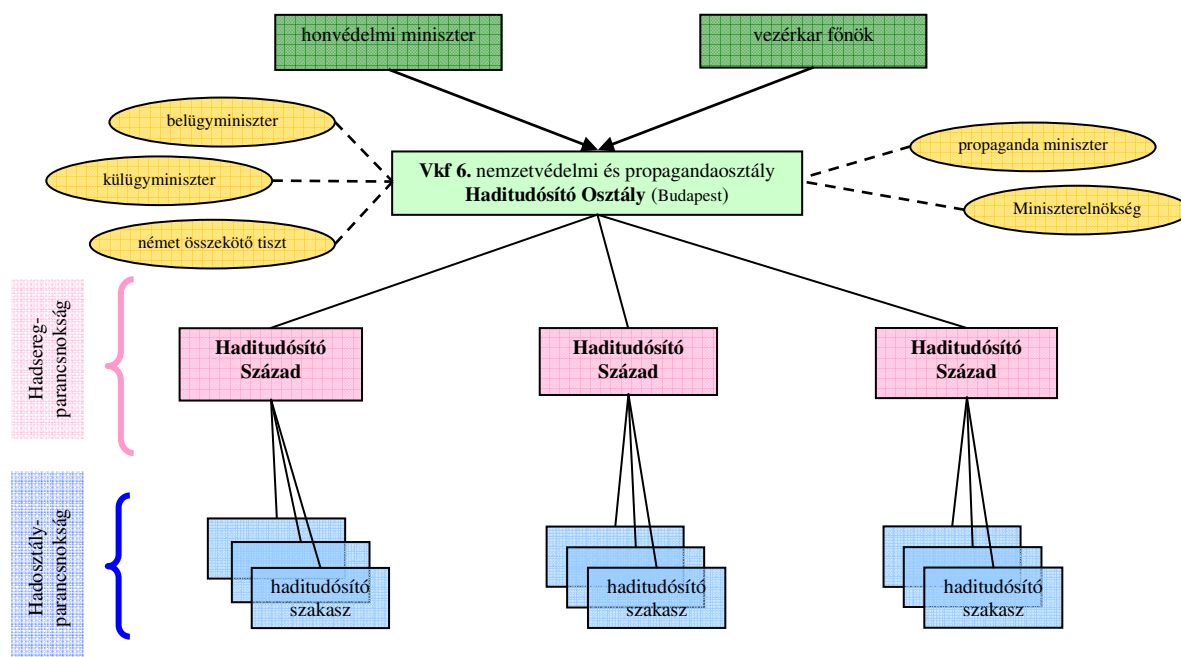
honvédelmi miniszter

vezérkar főnök

belügyminiszter

külügyminiszter

német összekötő tiszt

Vkf 6. nemzetvédelmi és propagandaosztály
Haditudósító Osztály (Budapest)

propaganda miniszter

Miniszterelnökség

Hadsereg-parancsnokság

Haditudósító Század

Haditudósító Század

Haditudósító Század

Hadosztály-parancsnokság

haditudósító szakasz

haditudósító szakasz

haditudósító szakasz